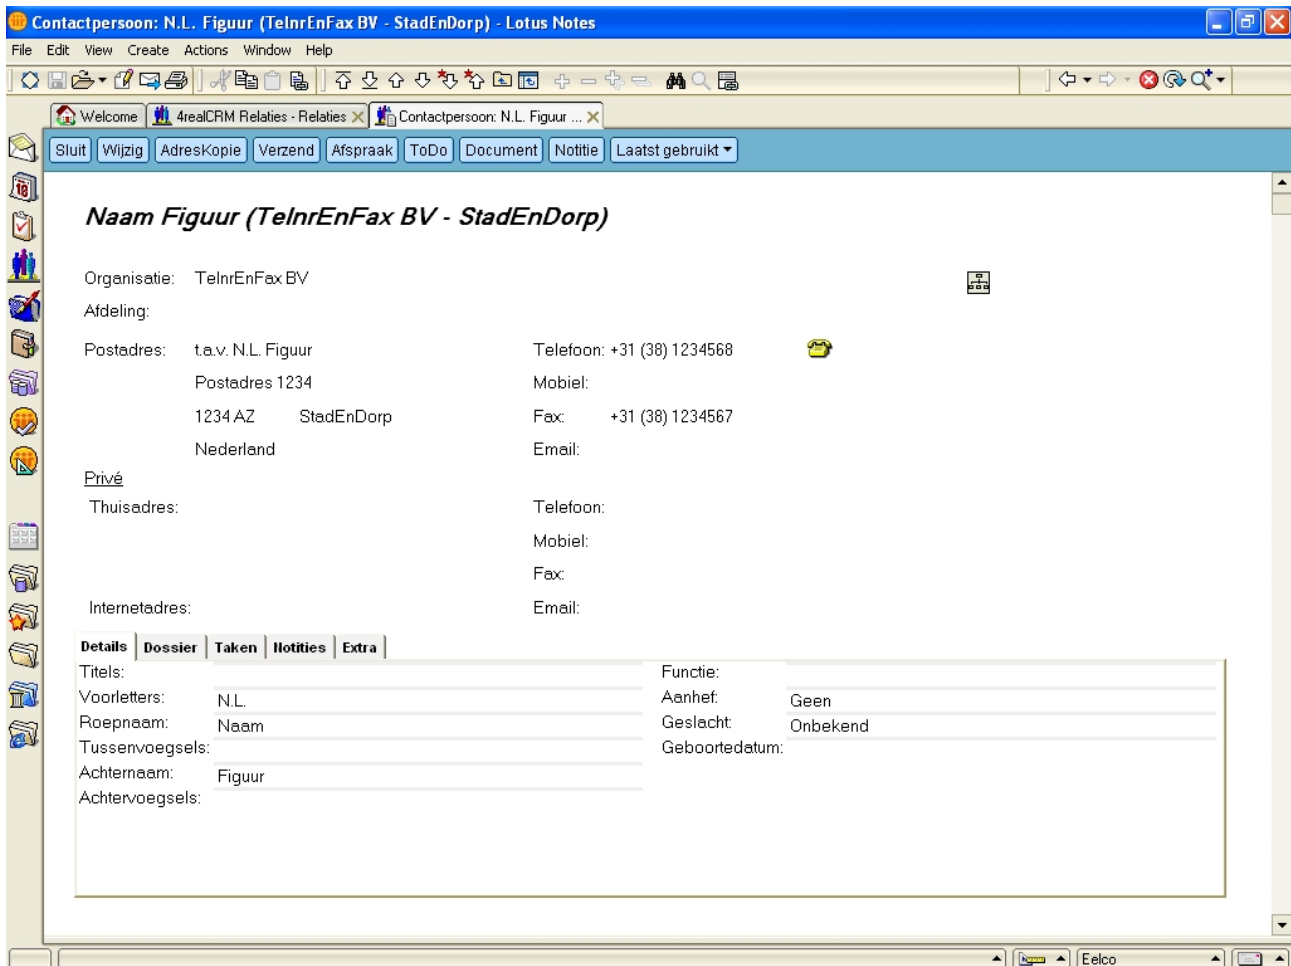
Contactpersoon: N.L. Figuur (TelnrEnFax BV - StadEnDorp) - Lotus Notes

File Edit View Create Actions Window Help

Welcome | 4realCRM Relaties - Relaties | Contactpersoon: N.L. Figuur ...

Sluit | Wijzig | AdresKopie | Verzend | Afspraak | ToDo | Document | Notitie | Laatst gebruikt

Naam Figuur (TelnrEnFax BV - StadEnDorp)

Organisatie: TelnrEnFax BV

Afdeling:

Postadres: t.a.v. N.L. Figuur
Postadres 1234
1234 AZ StadEnDorp
Nederland

Telefoon: +31 (38) 1234568
Mobiel:
Fax: +31 (38) 1234567
Email:

Privé

Thuisadres:

Telefoon:
Mobiel:
Fax:

Internetadres:

Email:

Details | Dossier | Taken | Notities | Extra

Titels:
Voorletters: N.L.
Roepnaam: Naam
Tussenvoegsels:
Achternaam: Figuur
Achtervoegsels:

Functie:
Aanhef: Geen
Geslacht: Onbekend
Geboortedatum:

Eelco